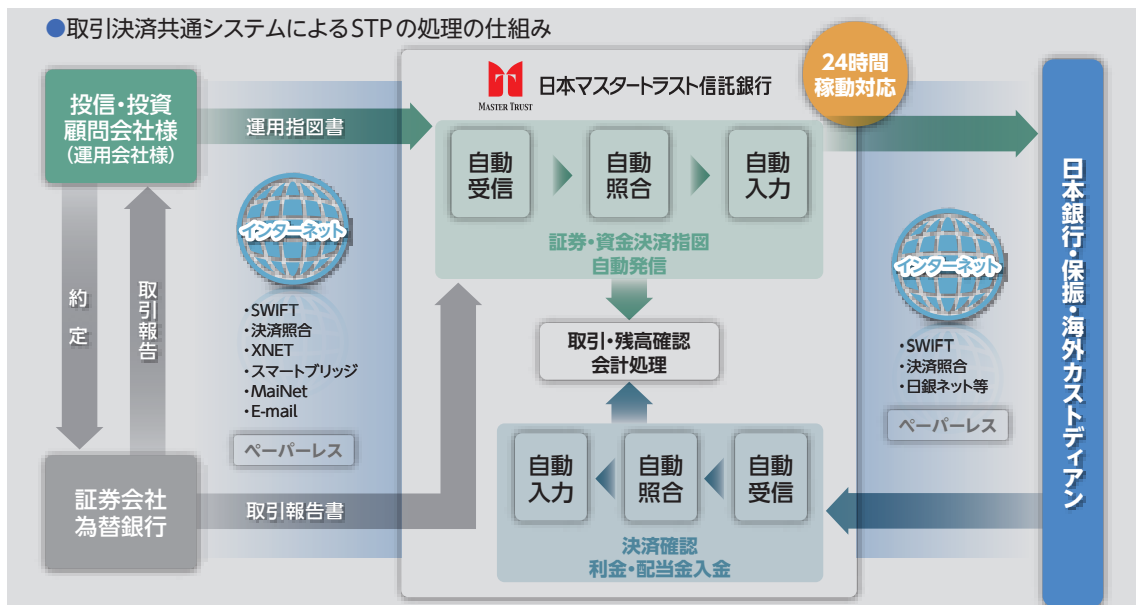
●取引決済共通システムによるSTPの処理の仕組み

投信・投資顧問会社様（運用会社様）

運用指図書

約定

取引報告

インターネット

・SWIFT
・決済照合
・XNET
・スマートブリッジ
・MaiNet
・E-mail

ペーパーレス

証券会社
為替銀行

取引報告書

MASTER TRUST
日本マスタートラスト信託銀行

24時間稼動対応

自動受信
自動照合
自動入力

証券・資金決済指図自動発信

取引・残高確認
会計処理

自動入力
自動照合
自動受信

決済確認
利金・配当金入金

インターネット

・SWIFT
・決済照合
・日銀ネット等

ペーパーレス

日本銀行・保振・海外カストディアン